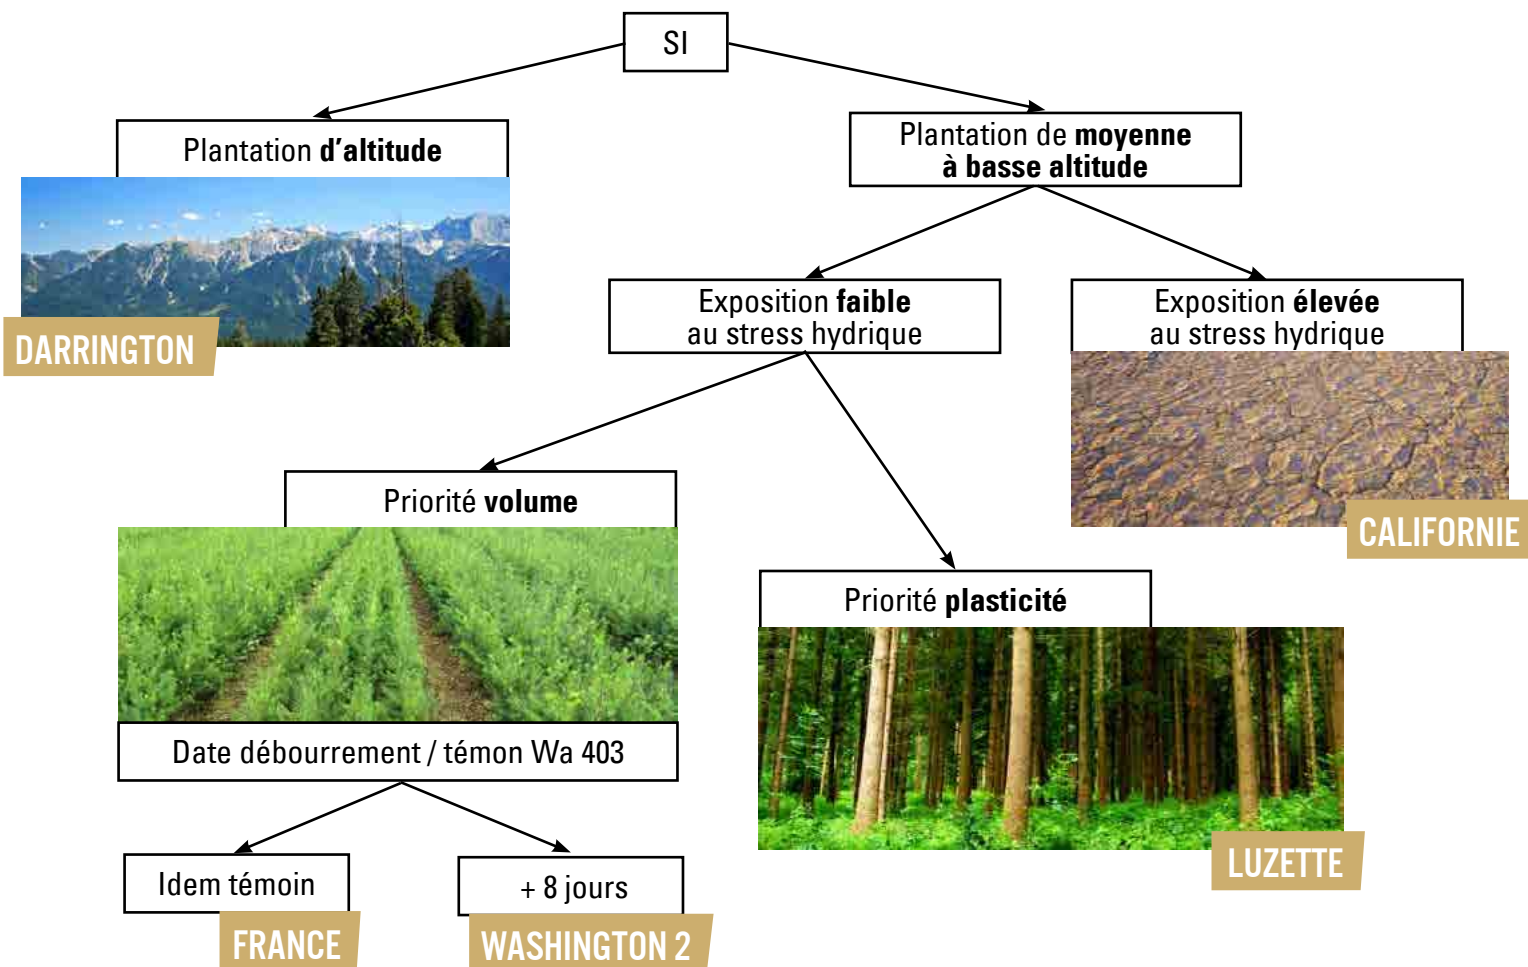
SI

Plantation d'altitude

DARRINGTON

Plantation de moyenne à basse altitude

Exposition faible au stress hydrique

Exposition élevée au stress hydrique

CALIFORNIE

Priorité volume

Date débourrement / témon Wa 403

Idem témoin

FRANCE

+ 8 jours

WASHINGTON 2

Priorité plasticité

LUZETTE